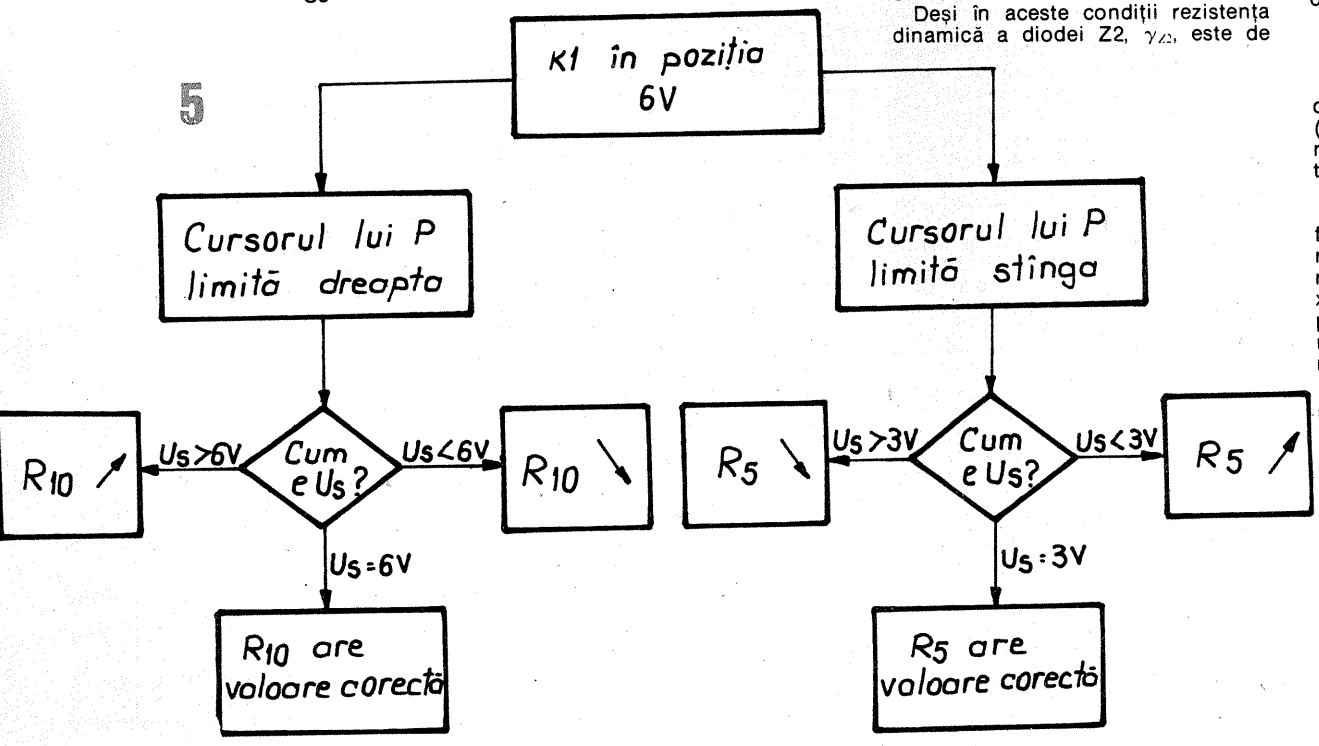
Deși în aceste condiții rezistența dinamică a diodei Z2, $\gamma_{Z2}$, este de

5

K1 în poziția 6V

Cursorul lui P limită dreapta

Cum e Us?

Us>6V

$R_{10}$ ↗

Us<6V

$R_{10}$ ↘

Us=6V

$R_{10}$ are valoare corectă

Cursorul lui P limită stînga

Cum e Us?

Us>3V

$R_5$ ↘

Us<3V

$R_5$ ↗

Us=3V

$R_5$ are valoare corectă